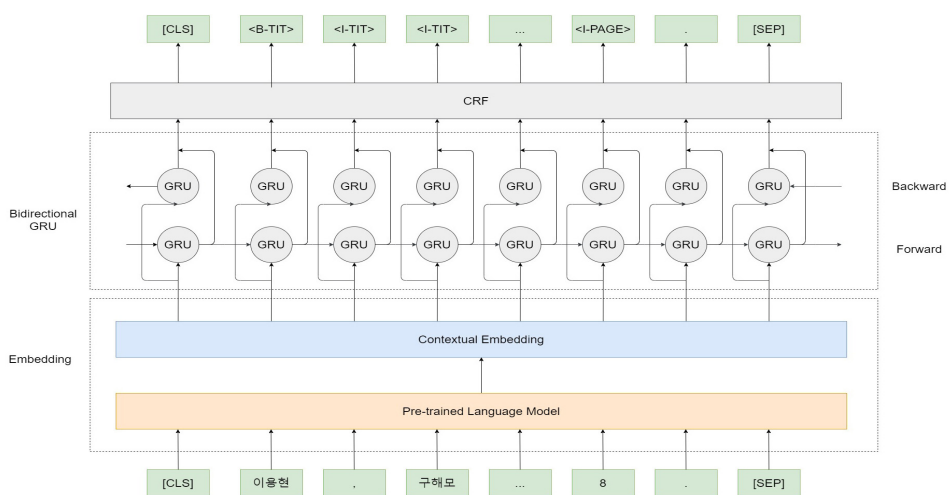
[CLS] <B-TIT> <I-TIT> <I-TIT> ... <I-PAGE> . [SEP]

CRF

Bidirectional GRU

GRU GRU GRU GRU GRU GRU GRU GRU

Backward

GRU GRU GRU GRU GRU GRU GRU GRU

Forward

Embedding

Contextual Embedding

Pre-trained Language Model

[CLS] 이용현 , 구해모 ... 8 . [SEP]